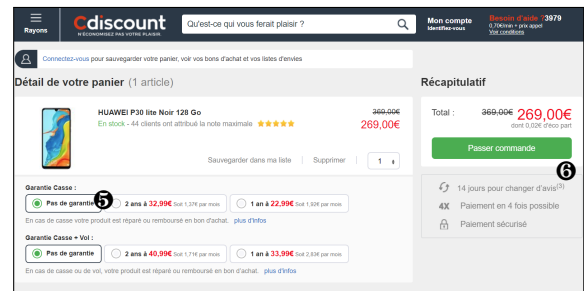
Rayons
Cdiscount
N'ÉCONOMISEZ PAS VOTRE PLAISIR
Qu'est-ce qui vous ferait plaisir ?
Mon compte
Identifiez-vous
Besoin d'aide ? 3979
0,70€/min + prix appel
Voir conditions

Connectez-vous pour sauvegarder votre panier, voir vos bons d'achat et vos listes d'envies

Détail de votre panier (1 article)

HUAWEI P30 lite Noir 128 Go
En stock - 44 clients ont attribué la note maximale ★★★★★
369,00€
269,00€
Sauvegarder dans ma liste
Supprimer
1

Garantie Casse :
Pas de garantie
5
2 ans à 32,99€ Soit 1,37€ par mois
1 an à 22,99€ Soit 1,92€ par mois
En cas de casse votre produit est réparé ou remboursé en bon d'achat. plus d'infos

Garantie Casse + Vol :
Pas de garantie
2 ans à 40,99€ Soit 1,71€ par mois
1 an à 33,99€ Soit 2,83€ par mois
En cas de casse ou de vol, votre produit est réparé ou remboursé en bon d'achat. plus d'infos

Récapitulatif
Total :
369,00€
269,00€
dont 0,02€ d'éco part
Passer commande
6
14 jours pour changer d'avis(3)
4X Paiement en 4 fois possible
Paiement sécurisé